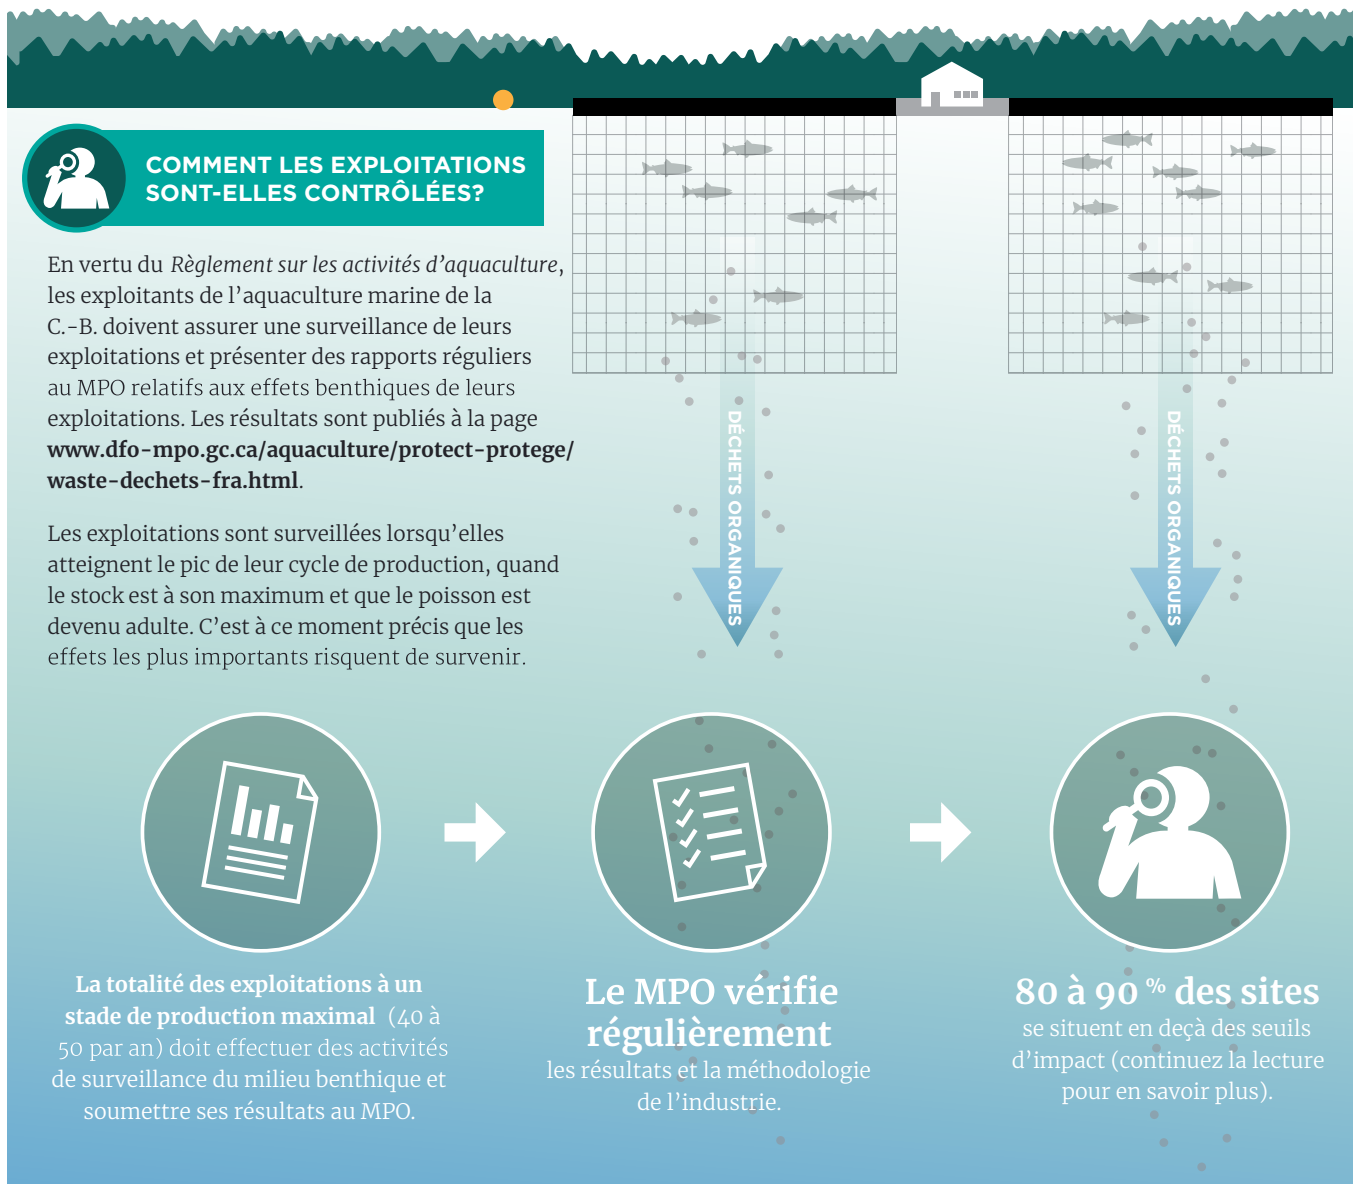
COMMENT LES EXPLOITATIONS SONT-ELLES CONTRÔLÉES?

En vertu du *Règlement sur les activités d'aquaculture*, les exploitants de l'aquaculture marine de la C.-B. doivent assurer une surveillance de leurs exploitations et présenter des rapports réguliers au MPO relatifs aux effets benthiques de leurs exploitations. Les résultats sont publiés à la page **www.dfo-mpo.gc.ca/aquaculture/protect-protege/waste-dechets-fra.html**.

Les exploitations sont surveillées lorsqu'elles atteignent le pic de leur cycle de production, quand le stock est à son maximum et que le poisson est devenu adulte. C'est à ce moment précis que les effets les plus importants risquent de survenir.

DÉCHETS ORGANIQUES

DÉCHETS ORGANIQUES

**La totalité des exploitations à un stade de production maximal** (40 à 50 par an) doit effectuer des activités de surveillance du milieu benthique et soumettre ses résultats au MPO.

Le MPO vérifie régulièrement les résultats et la méthodologie de l'industrie.

80 à 90 % des sites se situent en deçà des seuils d'impact (continuez la lecture pour en savoir plus).